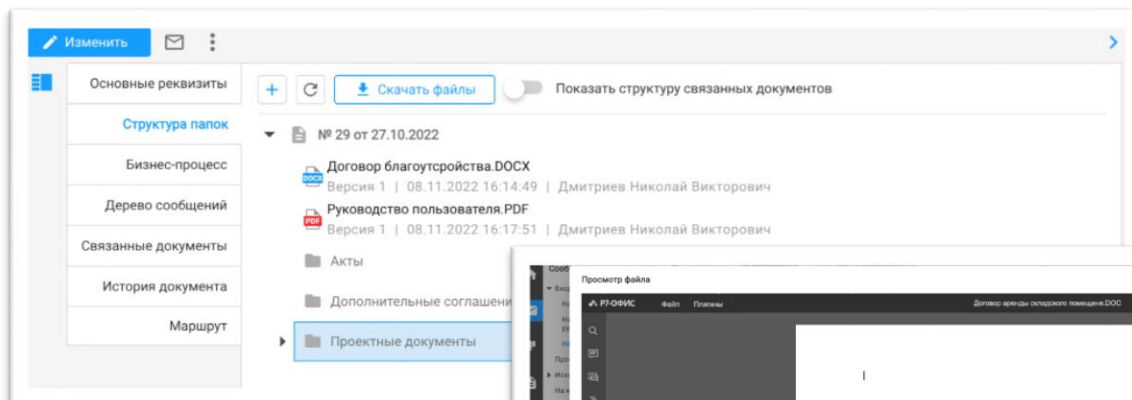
Изменить

Основные реквизиты
Структура папок
Бизнес-процесс
Дерево сообщений
Связанные документы
История документа
Маршрут

Скачать файлы
Показать структуру связанных документов

№ 29 от 27.10.2022
DOCX Договор благоустройства.DOCX
Версия 1 | 08.11.2022 16:14:49 | Дмитриев Николай Викторович
PDF Руководство пользователя.PDF
Версия 1 | 08.11.2022 16:17:51 | Дмитриев Николай Викторович
Акты
Дополнительные соглашени
Проектные документы

Просмотр файла
Р7-ОФИС Файл Плагины
Договор аренды складского помещения.DOC